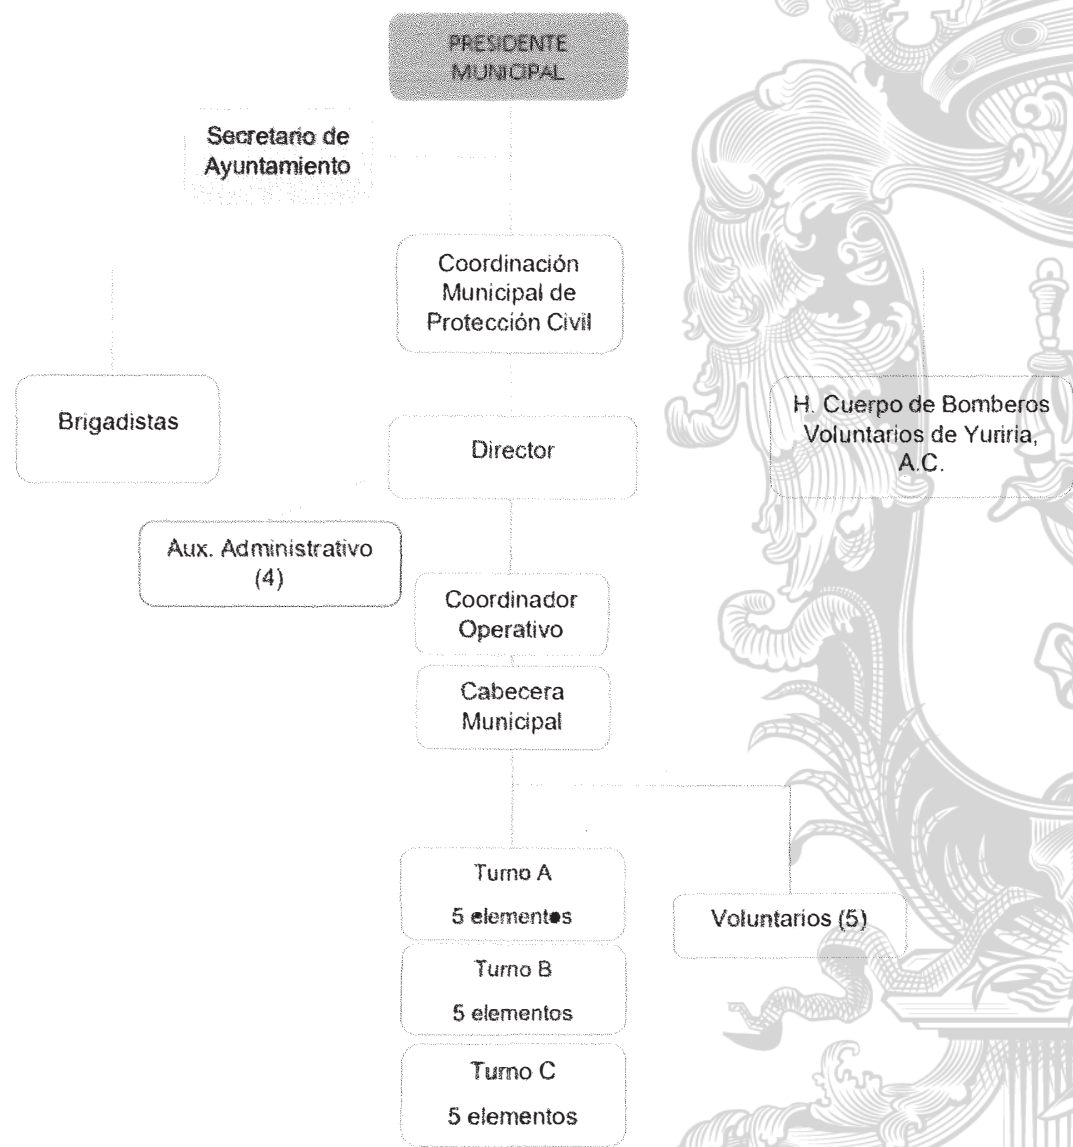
PRESIDENTE MUNICIPAL

Secretario de Ayuntamiento

Coordinación Municipal de Protección Civil

Brigadistas

H. Cuerpo de Bomberos Voluntarios de Yuriria, A.C.

Director

Aux. Administrativo (4)

Coordinador Operativo

Cabecera Municipal

Turno A
5 elementos

Voluntarios (5)

Turno B
5 elementos

Turno C
5 elementos